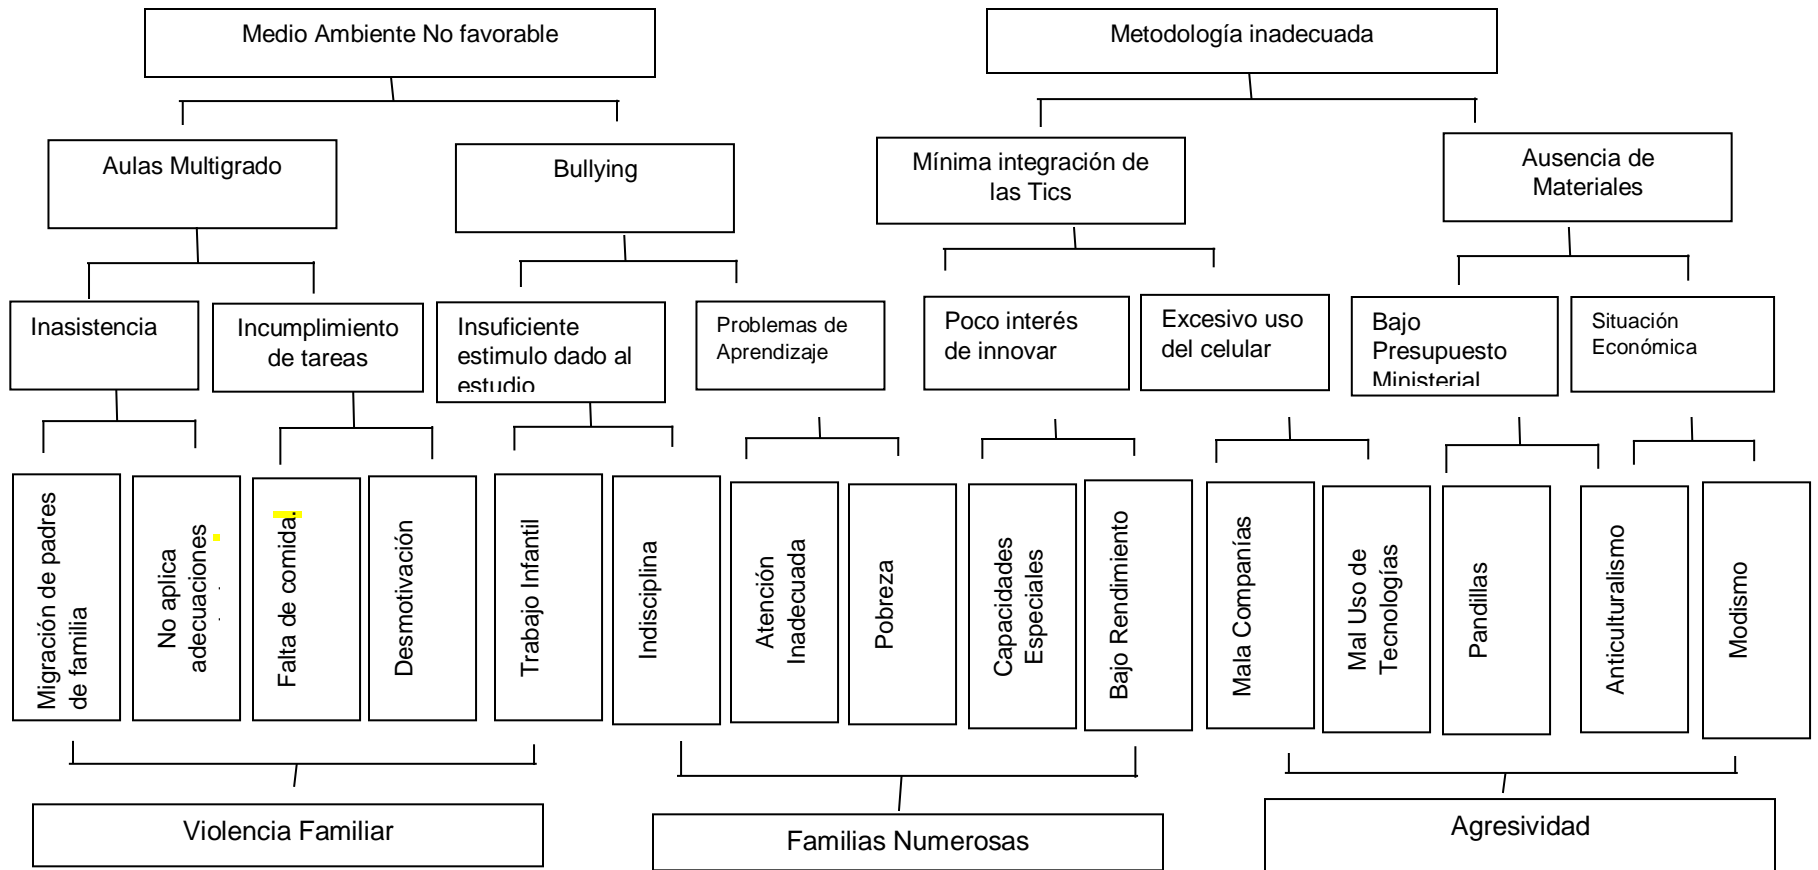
Medio Ambiente No favorable

Metodología inadecuada

Aulas Multigrado

Bullying

Mínima integración de las Tics

Ausencia de Materiales

Inasistencia

Incumplimiento de tareas

Insuficiente estimulo dado al estudio

Problemas de Aprendizaje

Poco interés de innovar

Excesivo uso del celular

Bajo Presupuesto Ministerial

Situación Económica

Migración de padres de familia

No aplica adecuaciones

Falta de comida

Desmotivación

Trabajo Infantil

Indisciplina

Atención Inadecuada

Pobreza

Capacidades Especiales

Bajo Rendimiento

Mala Companías

Mal Uso de Tecnologías

Pandillas

Anticulturalismo

Modismo

Violencia Familiar

Familias Numerosas

Agresividad